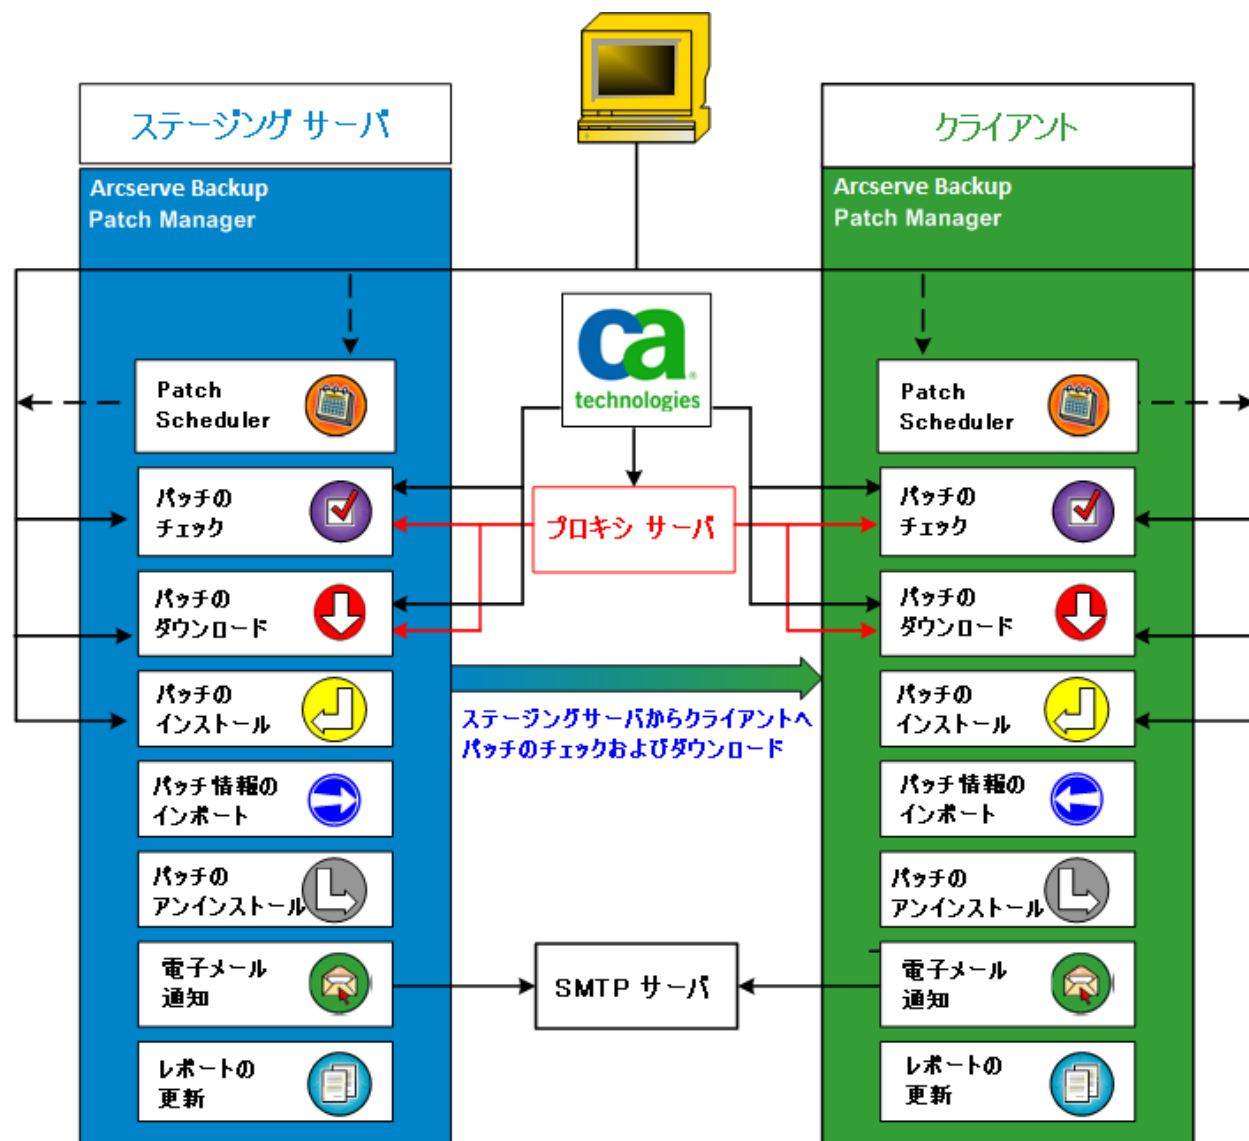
ステージング サーバ

Arcserve Backup Patch Manager

Patch Scheduler

パッチの チェック

パッチの ダウンロード

パッチの インストール

パッチ情報の インポート

パッチの アンインストール

電子メール 通知

レポートの 更新

ca technologies

プロキシ サーバ

ステージングサーバからクライアントへ パッチのチェックおよびダウンロード

SMTP サーバ

クライアント

Arcserve Backup Patch Manager

Patch Scheduler

パッチの チェック

パッチの ダウンロード

パッチの インストール

パッチ情報の インポート

パッチの アンインストール

電子メール 通知

レポートの 更新